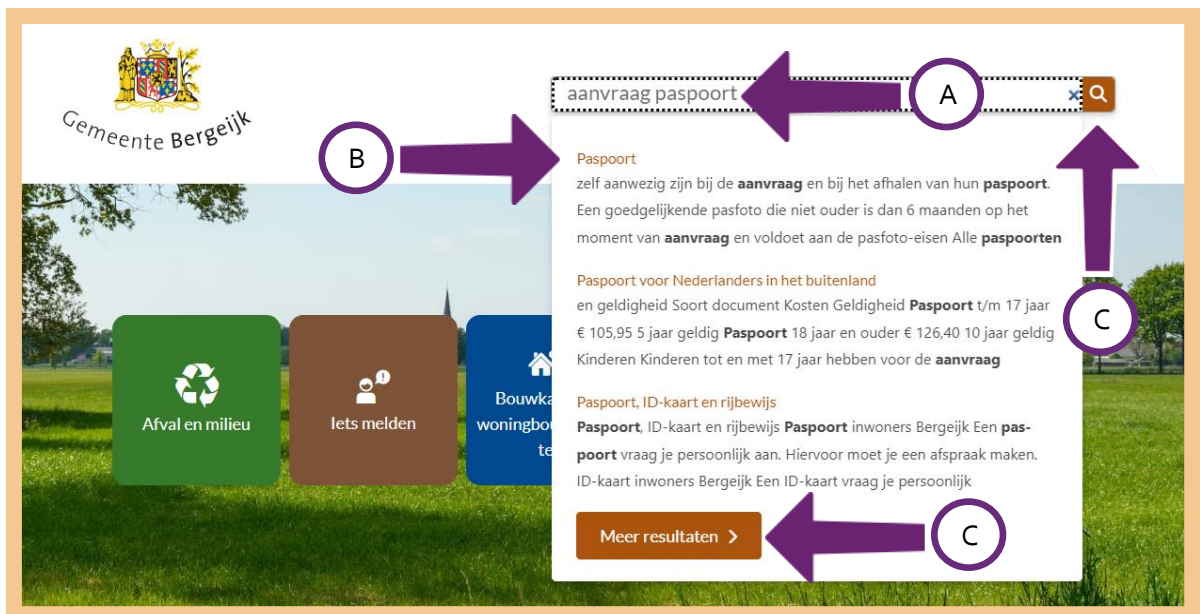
Gemeente Bergeijk

aanvraag paspoort

A

B

Paspoort
zelf aanwezig zijn bij de **aanvraag** en bij het afhalen van hun **paspoort**. Een goedgelijkende pasfoto die niet ouder is dan 6 maanden op het moment van **aanvraag** en voldoet aan de pasfoto-eisen Alle **paspoorten**

Paspoort voor Nederlanders in het buitenland
en geldigheid Soort document Kosten Geldigheid **Paspoort** t/m 17 jaar € 105,95 5 jaar geldig **Paspoort** 18 jaar en ouder € 126,40 10 jaar geldig Kinderen Kinderen tot en met 17 jaar hebben voor de **aanvraag**

Paspoort, ID-kaart en rijbewijs
**Paspoort**, ID-kaart en rijbewijs **Paspoort** inwoners Bergeijk Een **paspoort** vraag je persoonlijk aan. Hiervoor moet je een afspraak maken. ID-kaart inwoners Bergeijk Een ID-kaart vraag je persoonlijk

Meer resultaten

C

C

Afval en milieu

Iets melden

Bouwka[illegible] woningbou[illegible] te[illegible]